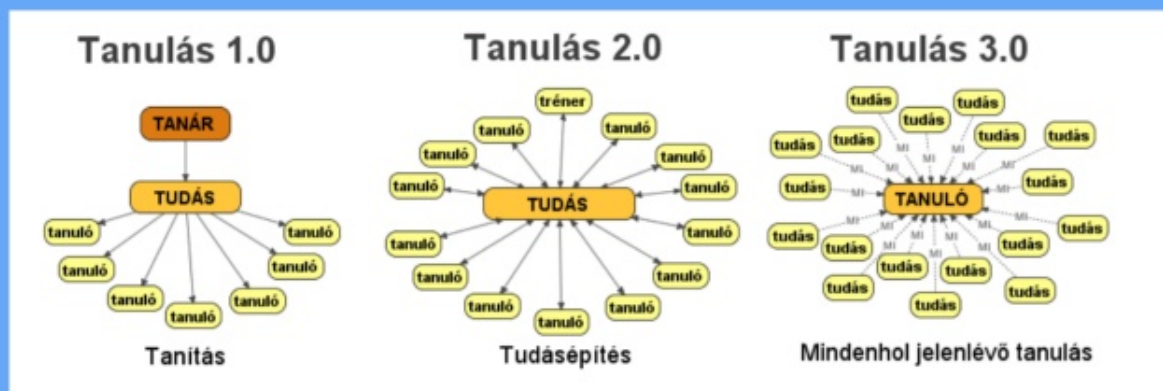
Tanulás 1.0

TANÁR

TUDÁS

tanuló tanuló tanuló tanuló tanuló tanuló tanuló tanuló

Tanítás

Tanulás 2.0

tréner

tanuló tanuló tanuló tanuló tanuló tanuló

TUDÁS

tanuló tanuló tanuló tanuló tanuló tanuló tanuló tanuló

Tudásépítés

Tanulás 3.0

tudás tudás tudás tudás tudás tudás tudás tudás tudás

MI MI MI MI MI MI MI MI

TANULÓ

tudás tudás tudás tudás tudás tudás tudás tudás tudás tudás tudás tudás

MI MI MI MI MI MI MI MI

Mindenhol jelenlévő tanulás